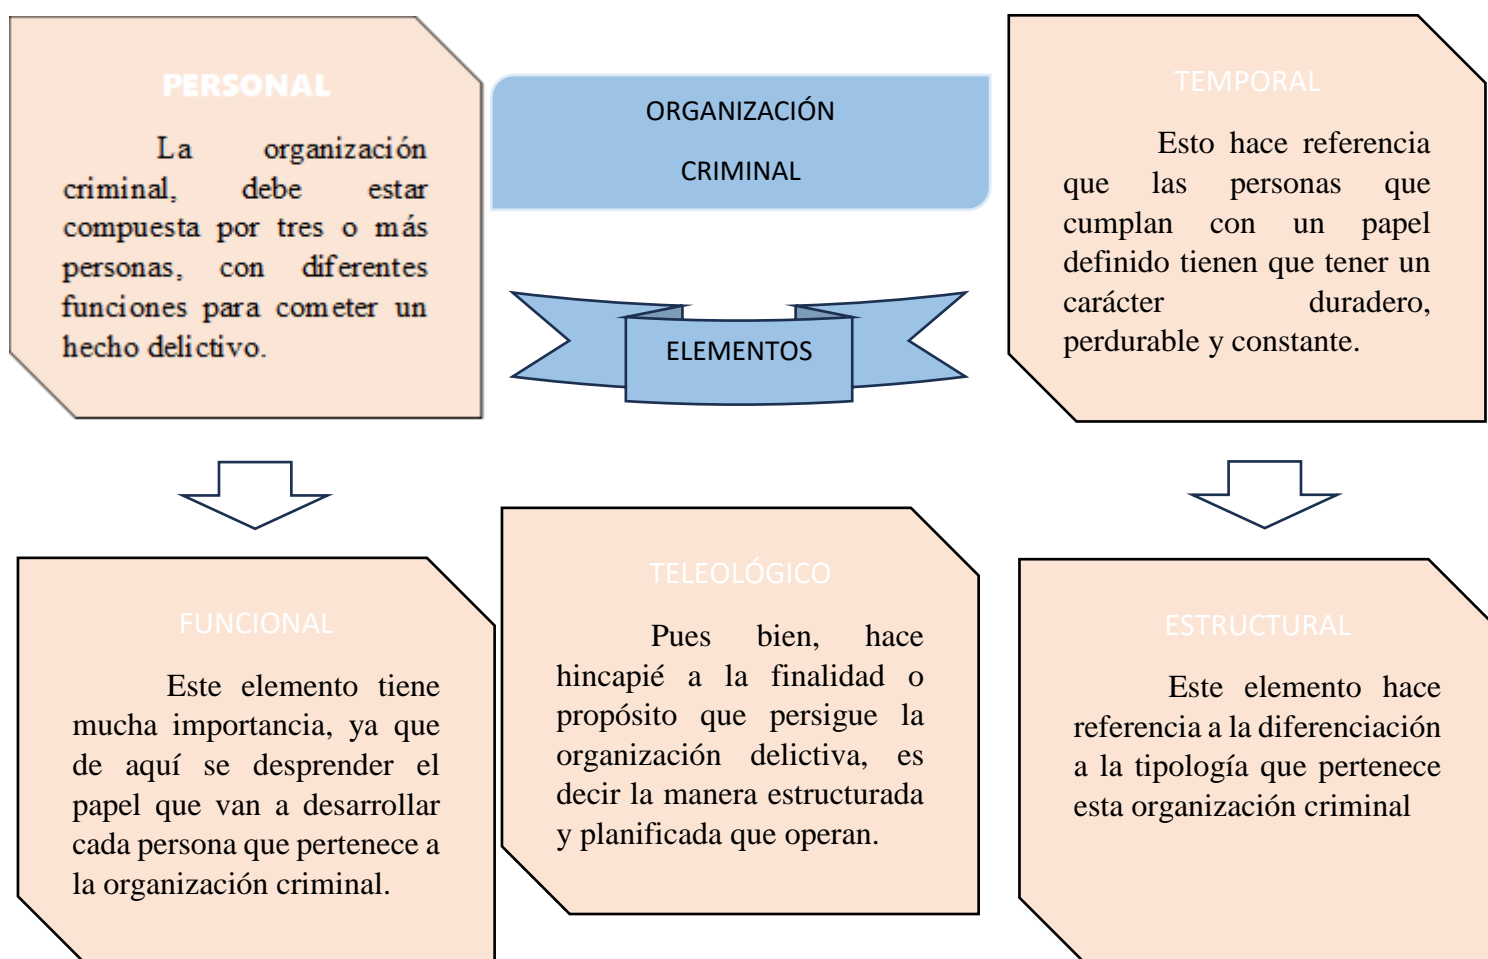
PERSONAL

La organización criminal, debe estar compuesta por tres o más personas, con diferentes funciones para cometer un hecho delictivo.

ORGANIZACIÓN CRIMINAL

ELEMENTOS

TEMPORAL

Esto hace referencia que las personas que cumplan con un papel definido tienen que tener un carácter duradero, perdurable y constante.

FUNCIONAL

Este elemento tiene mucha importancia, ya que de aquí se desprender el papel que van a desarrollar cada persona que pertenece a la organización criminal.

TELEOLÓGICO

Pues bien, hace hincapié a la finalidad o propósito que persigue la organización delictiva, es decir la manera estructurada y planificada que operan.

ESTRUCTURAL

Este elemento hace referencia a la diferenciación a la tipología que pertenece esta organización criminal